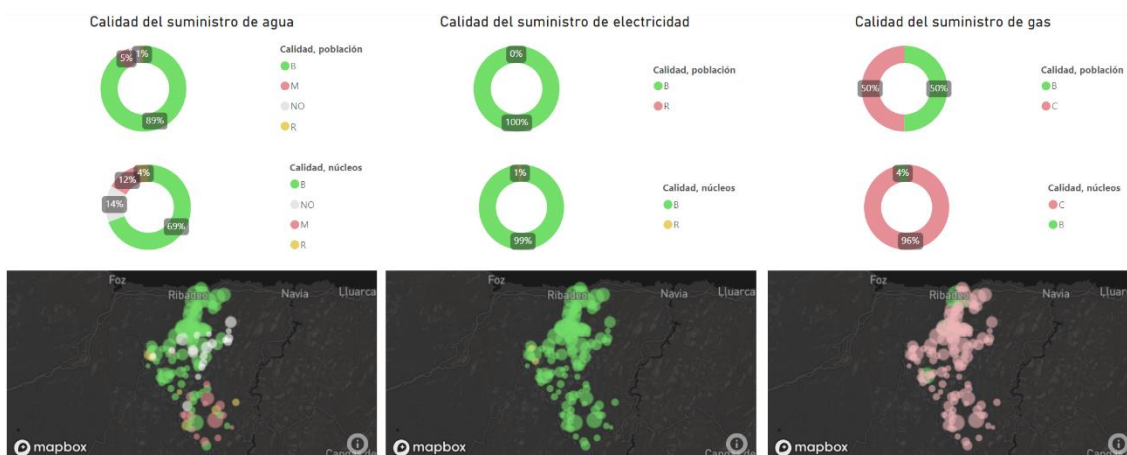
Calidad del suministro de agua

5%
1%
89%

Calidad, población
B
M
NO
R

12%
4%
14%
69%

Calidad, núcleos
B
NO
M
R

Calidad del suministro de electricidad

0%
100%

Calidad, población
B
R

1%
99%

Calidad, núcleos
B
R

Calidad del suministro de gas

50%
50%

Calidad, población
B
C

4%
96%

Calidad, núcleos
C
B

Foz
Ribadeo
Navia
Lluarca
mapbox

Foz
Ribadeo
Navia
Lluarca
mapbox

Foz
Ribadeo
Navia
Lluarca
mapbox